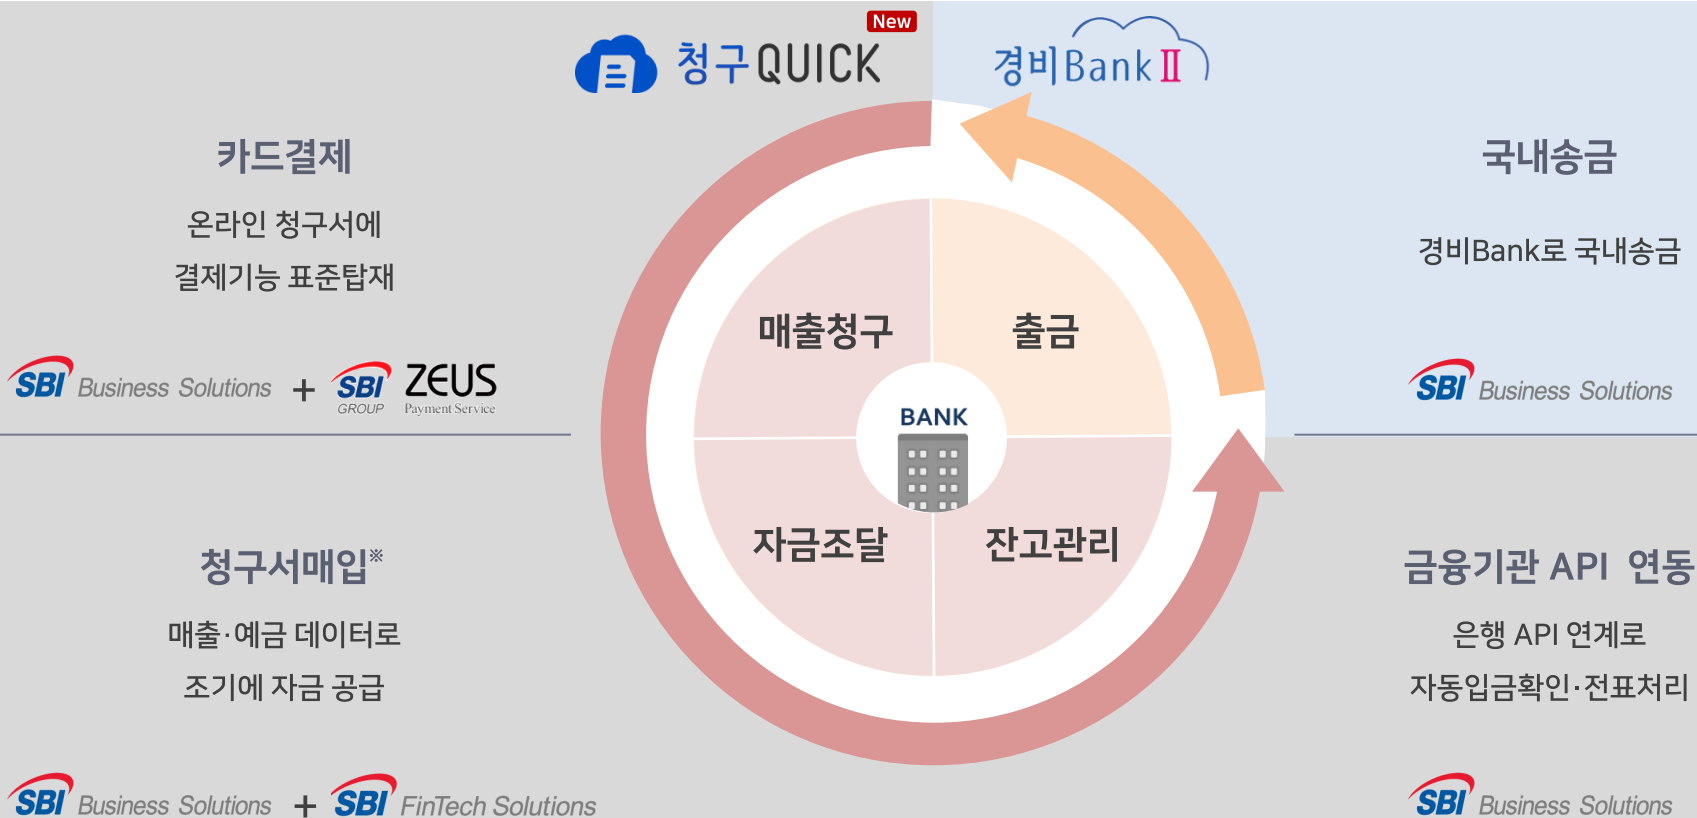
New
청구QUICK

경비Bank Ⅱ

카드결제

온라인 청구서에

결제기능 표준탑재

SBI Business Solutions + SBI GROUP ZEUS Payment Service

국내송금

경비Bank로 국내송금

SBI Business Solutions

매출청구

출금

BANK

자금조달

잔고관리

청구서매입※

매출·예금 데이터로

조기에 자금 공급

SBI Business Solutions + SBI FinTech Solutions

금융기관 API 연동

은행 API 연계로

자동입금확인·전표처리

SBI Business Solutions